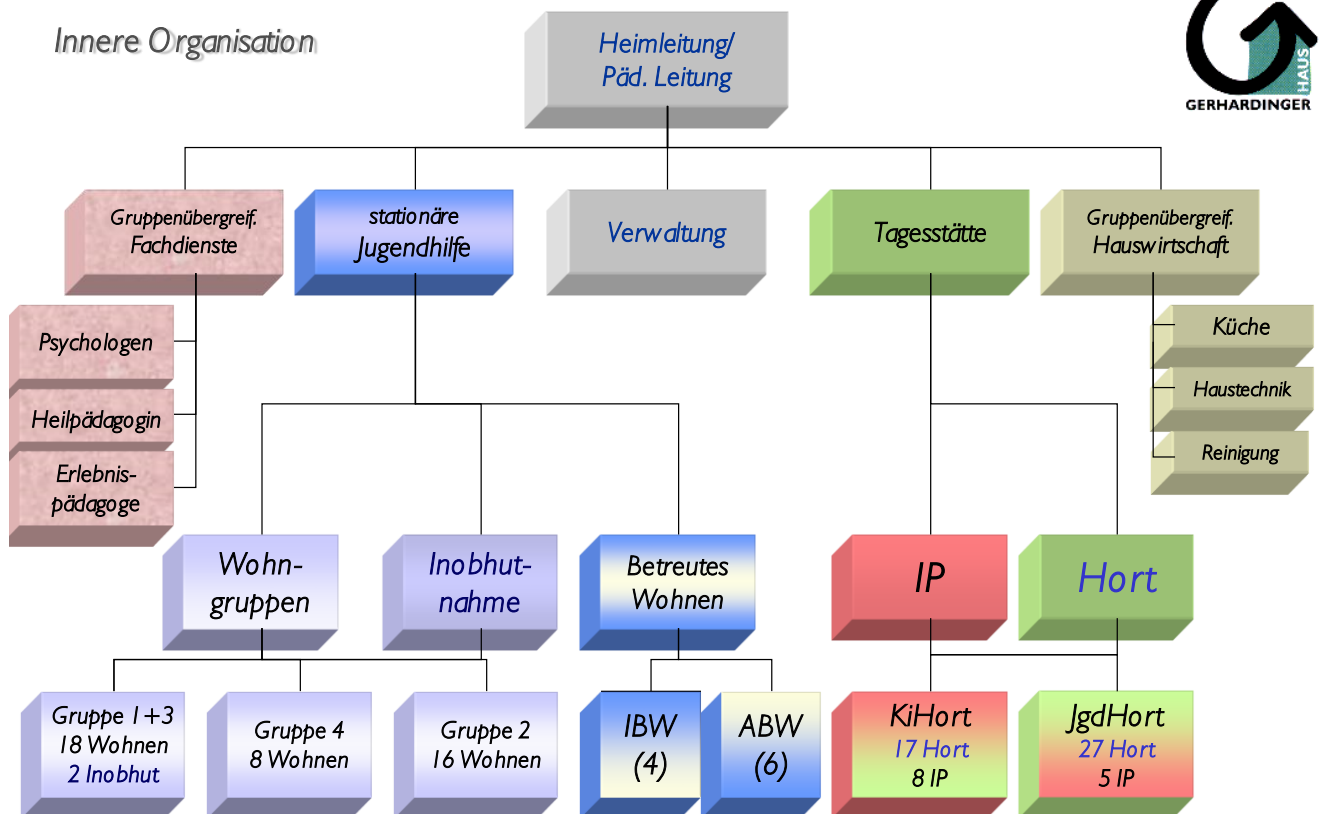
Innere Organisation

HAUS GERHARDINGER

Heimleitung/ Päd. Leitung

Gruppenübergreif. Fachdienste

stationäre Jugendhilfe

Verwaltung

Tagesstätte

Gruppenübergreif. Hauswirtschaft

Psychologen

Heilpädagogin

Erlebnispädagoge

Küche

Haustechnik

Reinigung

Wohngruppen

Inobhutnahme

Betreutes Wohnen

IP

Hort

Gruppe 1+3
18 Wohnen
2 Inobhut

Gruppe 4
8 Wohnen

Gruppe 2
16 Wohnen

IBW
(4)

ABW
(6)

KiHort
17 Hort
8 IP

JgdHort
27 Hort
5 IP